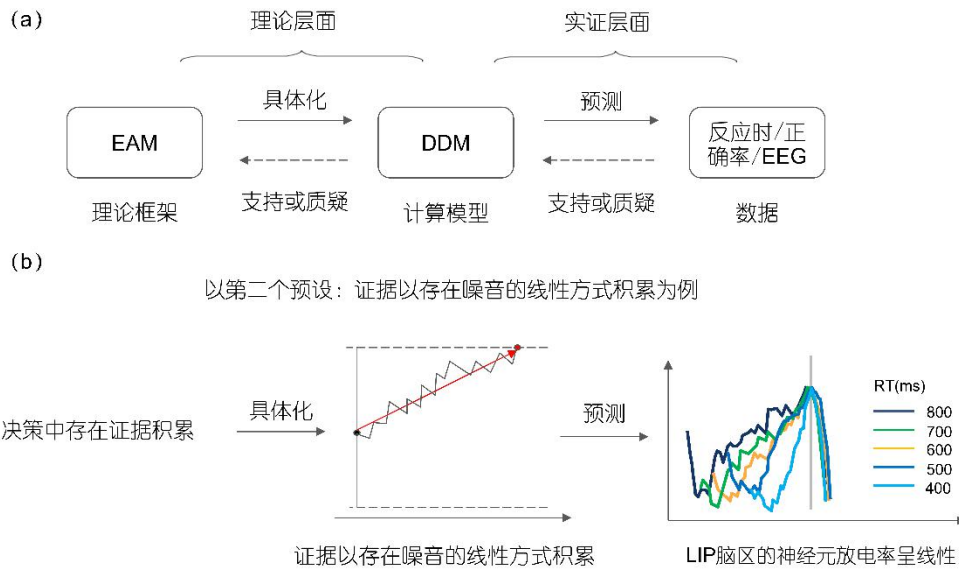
(a)

理论层面

实证层面

具体化

预测

EAM

DDM

反应时/正确率/EEG

支持或质疑

支持或质疑

理论框架

计算模型

数据

(b)

以第二个预设：证据以存在噪音的线性方式积累为例

决策中存在证据积累

具体化

预测

RT(ms)

800

700

600

500

400

证据以存在噪音的线性方式积累

LIP脑区的神经元放电率呈线性